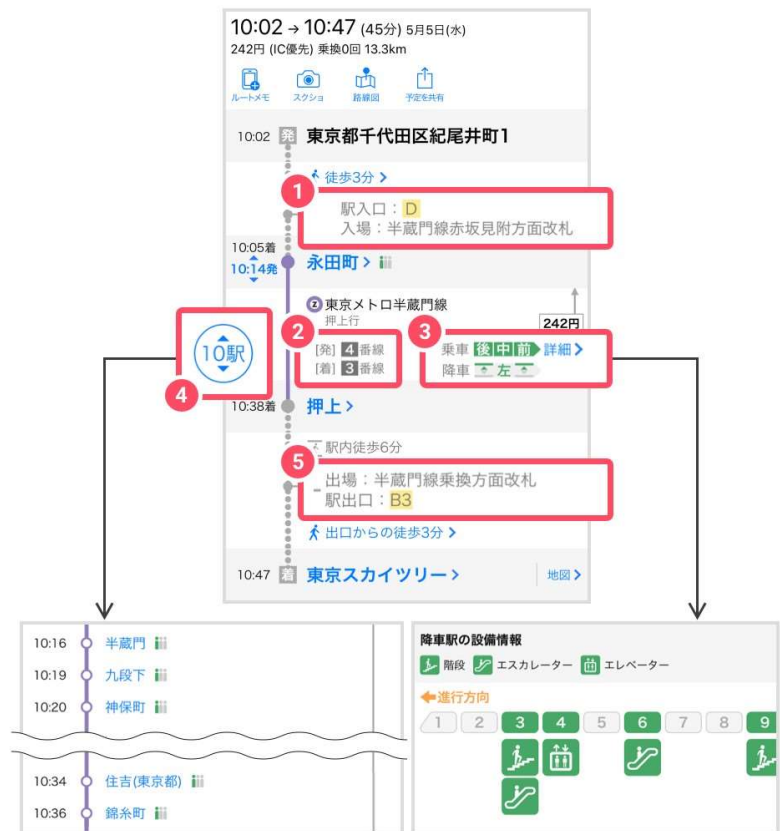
10:02 → 10:47 (45分) 5月5日(水)
242円 (IC優先) 乗換0回 13.3km

ルートメモ スクショ 路線図 予定を共有

10:02 発 東京都千代田区紀尾井町1

徒歩3分 >

1
駅入口：D
入場：半蔵門線赤坂見附方面改札

10:05着
10:14発 永田町 >

Z 東京メトロ半蔵門線
押上行

242円

4
10駅

2
[発] 4 番線
[着] 3 番線

3
乗車 後 中 前 詳細 >
降車 左

10:38着 押上 >

駅内徒歩6分

5
出場：半蔵門線乗換方面改札
駅出口：B3

出口からの徒歩3分 >

10:47 着 東京スカイツリー > 地図 >

10:16 半蔵門
10:19 九段下
10:20 神保町
10:34 住吉(東京都)
10:36 錦糸町

降車駅の設備情報
階段 エスカレーター エレベーター
進行方向
1 2 3 4 5 6 7 8 9